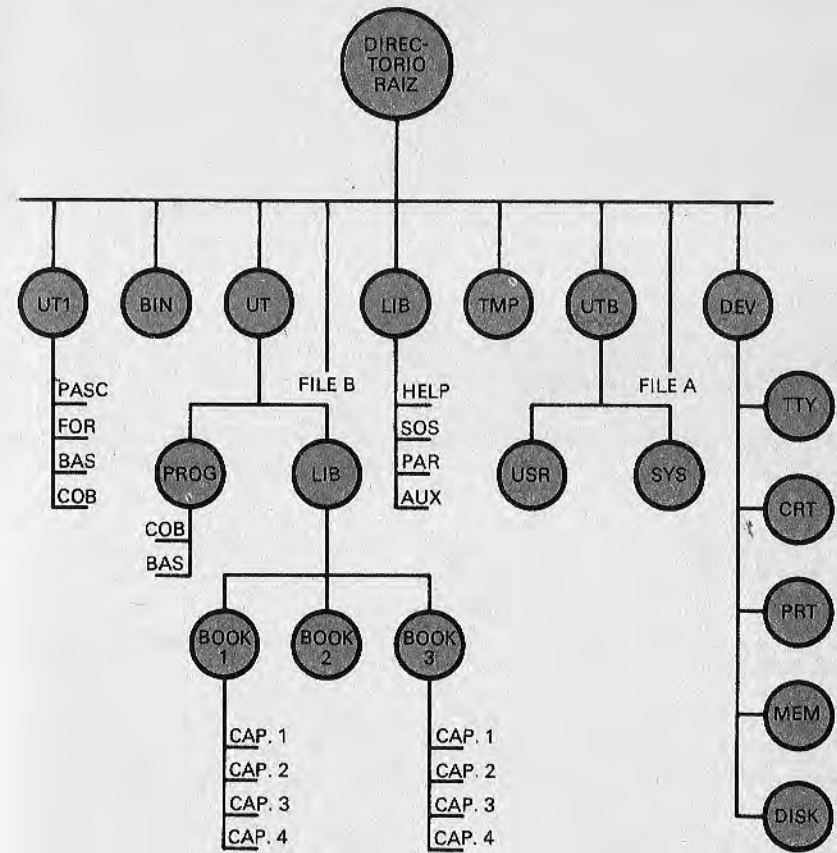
DIRECTORIO RAIZ

UT1
BIN
UT
LIB
TMP
UTB
DEV

PASC
FOR
BAS
COB

FILE B

PROG
COB
BAS

LIB

BOOK 1
CAP. 1
CAP. 2
CAP. 3
CAP. 4

BOOK 2

BOOK 3
CAP. 1
CAP. 2
CAP. 3
CAP. 4

HELP
SOS
PAR
AUX

USR
SYS

FILE A

TTY
CRT
PRT
MEM
DISK